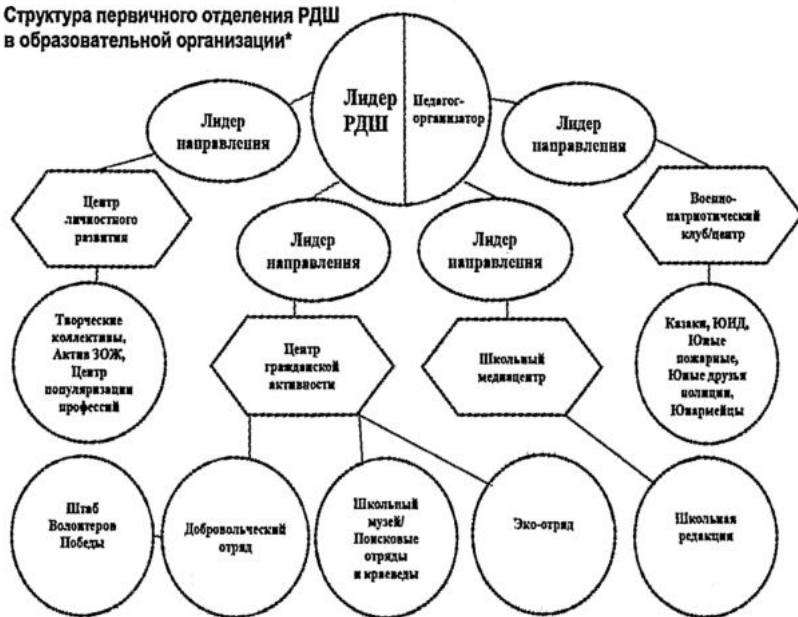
Структура первичного отделения РДШ в образовательной организации*

Лидер РДШ

Педагог-организатор

Лидер направления

Лидер направления

Центр личностного развития

Лидер направления

Лидер направления

Военно-патриотический клуб/центр

Творческие коллективы, Актив ЗОЖ, Центр популяризации профессий

Центр гражданской активности

Школьный медиацентр

Казаки, ЮИД, Юные пожарные, Юные друзья полиции, Юнармейцы

Штаб Волонтеров Победы

Добровольческий отряд

Школьный музей/ Поисковые отряды и краеведы

Эко-отряд

Школьная редакция